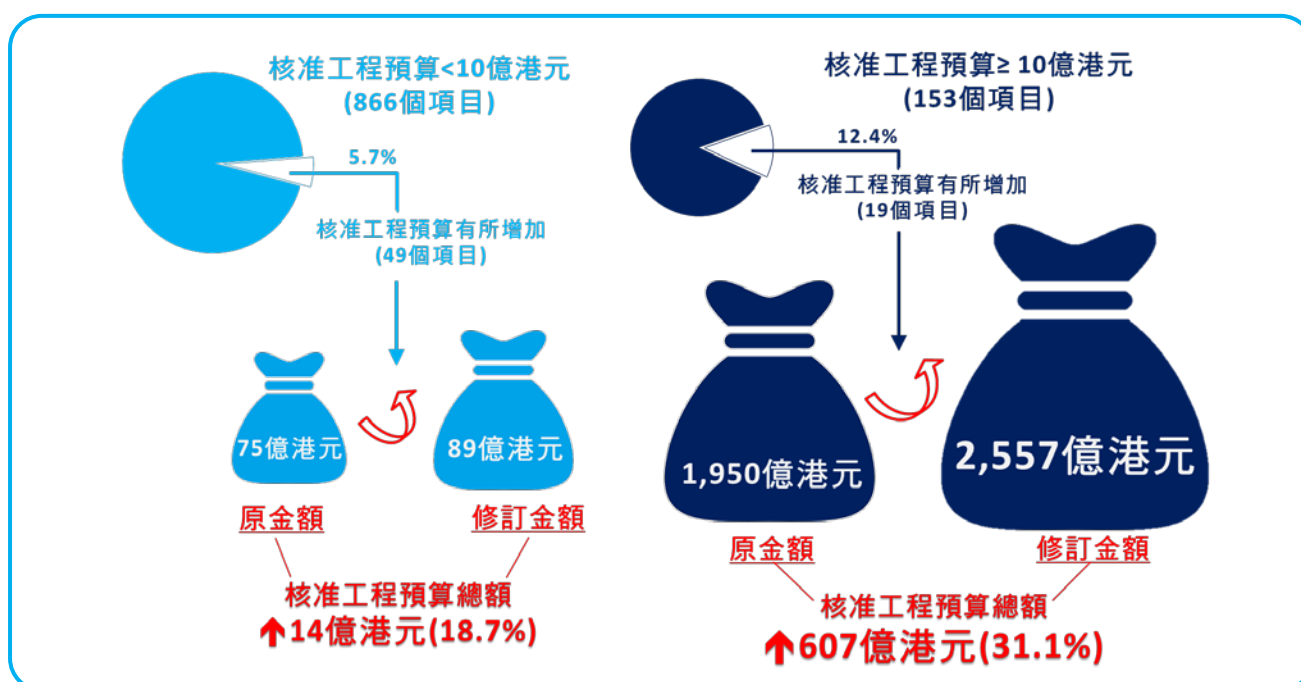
核准工程預算<10億港元
(866個項目)

5.7%

核准工程預算有所增加
(49個項目)

75億港元

89億港元

原金額

修訂金額

核准工程預算總額
↑14億港元(18.7%)

核准工程預算≥ 10億港元
(153個項目)

12.4%

核准工程預算有所增加
(19個項目)

1,950億港元

2,557億港元

原金額

修訂金額

核准工程預算總額
↑607億港元(31.1%)